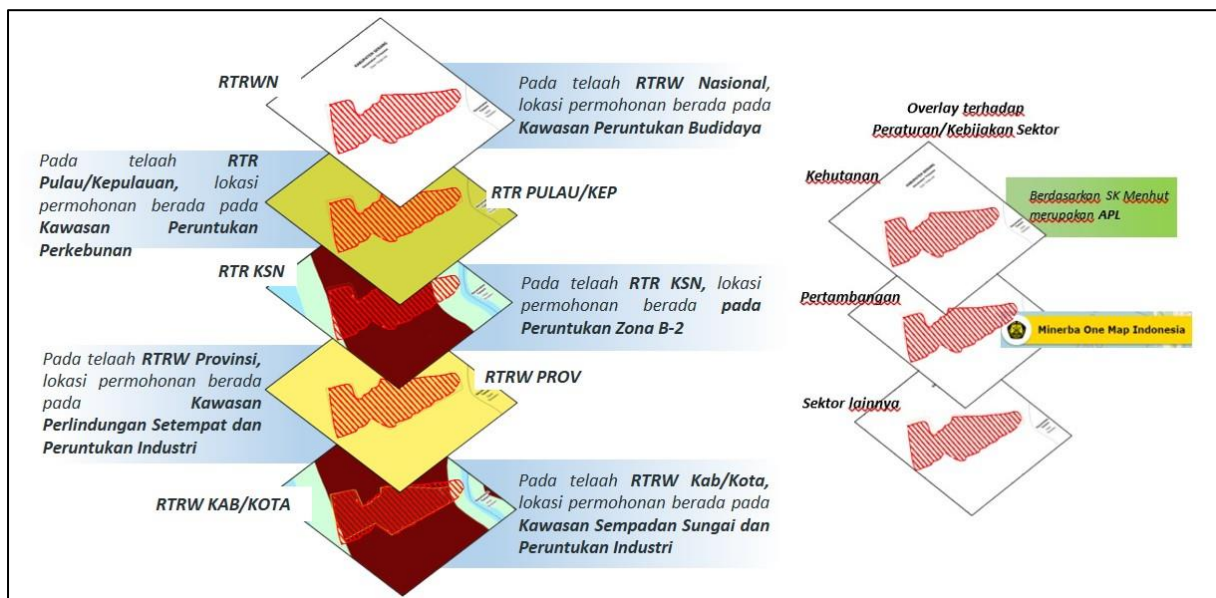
RTRWN

Pada telaah **RTRW Nasional**, lokasi permohonan berada pada **Kawasan Peruntukan Budidaya**

Pada telaah **RTR Pulau/Kepulauan,** lokasi permohonan berada pada **Kawasan Peruntukan Perkebunan**

RTR PULAU/KEP

RTR KSN

Pada telaah **RTR KSN,** lokasi permohonan berada **pada Peruntukan Zona B-2**

Pada telaah **RTRW Provinsi,** lokasi permohonan berada pada **Kawasan Perlindungan Setempat dan Peruntukan Industri**

RTRW PROV

RTRW KAB/KOTA

Pada telaah **RTRW Kab/Kota,** lokasi permohonan berada pada **Kawasan Sempadan Sungai dan Peruntukan Industri**

Overlay terhadap Peraturan/Kebijakan Sektor

Kehutanan

Berdasarkan SK Menhut merupakan APL

Pertambangan

Minerba One Map Indonesia

Sektor lainnya